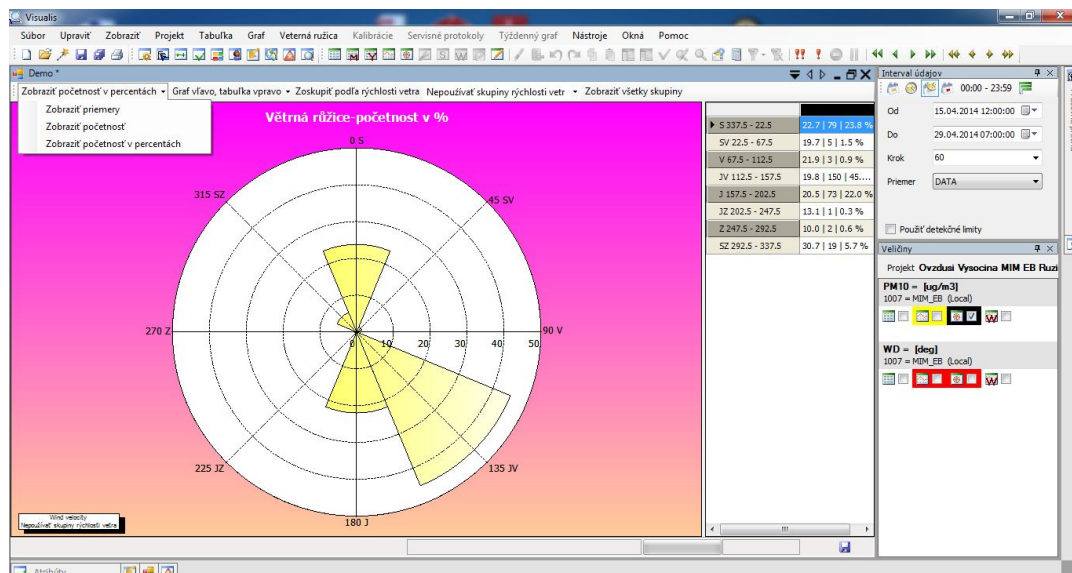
Visualis

Súbor Upraviť Zobraziť Projekt Tabuľka Graf Veterná ružica Kalibrácie Servisné protokoly Týždenný graf Nástroje Okná Pomoc

Demo *

Zobraziť početnosť v percentách ▾ Graf vľavo, tabuľka vpravo ▾ Zoskupiť podľa rýchlosti vetra Nepoužívať skupiny rýchlosti vetr ▾ Zobraziť všetky skupiny

Zobraziť priemery
Zobraziť početnosť
Zobraziť početnosť v percentách

Větrná růžice-početnost v %

0 S
45 SV
90 V
135 JV
180 J
225 JZ
270 Z
315 SZ

10
20
30
40
50

Wind velocity
Nepoužívať skupiny rýchlosti vetra

| | |
|---|---|
| S 337.5 - 22.5 | 22.7 \| 79 \| 23.8 % |
| SV 22.5 - 67.5 | 19.7 \| 5 \| 1.5 % |
| V 67.5 - 112.5 | 21.9 \| 3 \| 0.9 % |
| JV 112.5 - 157.5 | 19.8 \| 150 \| 45.... |
| J 157.5 - 202.5 | 20.5 \| 73 \| 22.0 % |
| JZ 202.5 - 247.5 | 13.1 \| 1 \| 0.3 % |
| Z 247.5 - 292.5 | 10.0 \| 2 \| 0.6 % |
| SZ 292.5 - 337.5 | 30.7 \| 19 \| 5.7 % |

Interval údajov

00:00 - 23:59

Od 15.04.2014 12:00:00
Do 29.04.2014 07:00:00
Krok 60
Priemer DATA

Použiť detekčné limity

Veličiny

Projekt Ovzdusi Vysocina MIM EB Ruzi

PM10 = [ug/m3]
1007 = MIM_EB (Local)

WD = [deg]
1007 = MIM_EB (Local)

Atribúty